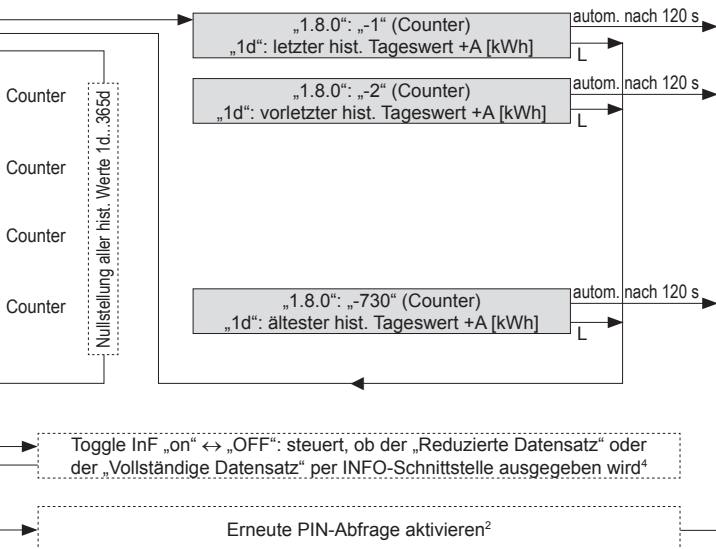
„1.8.0“: „-1“ (Counter)
„1d“: letzter hist. Tageswert +A [kWh]

autom. nach 120 s

L

„1.8.0“: „-2“ (Counter)
„1d“: vorletzter hist. Tageswert +A [kWh]

autom. nach 120 s

L

Counter

Counter

Counter

Counter

Nullstellung aller hist. Werte 1d..365d

„1.8.0“: „-730“ (Counter)
„1d“: ältester hist. Tageswert +A [kWh]

autom. nach 120 s

L

Toggle InF „on“ ↔ „OFF“: steuert, ob der „Reduzierte Datensatz“ oder der „Vollständige Datensatz“ per INFO-Schnittstelle ausgegeben wird⁴

Erneute PIN-Abfrage aktivieren²